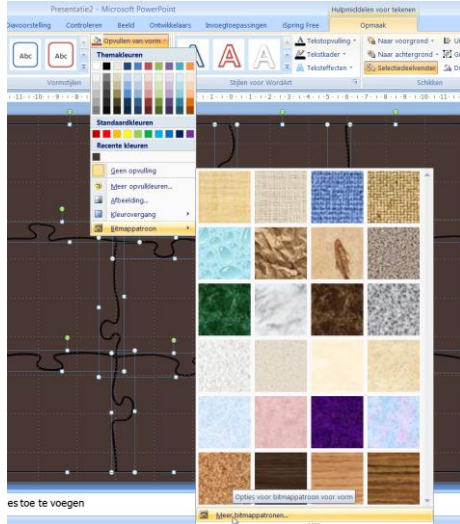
Presentatie2 - Microsoft PowerPoint

Hulpmiddelen voor tekenen

Diavoorstelling Controleren Beeld Ontwikkelaars Invoegtoepassingen iSpring Free Opmaak

Abc Abc

Opvullen van vorm

Themakleuren

Vormstijlen

Stijlen voor WordArt

Tekstopvulling

Tekstkader

Teksteffecten

Naar voorgrond

Naar achtergrond

Selectiedeelvenster

Schikken

Standaardkleuren

Recente kleuren

Geen opvulling

Meer opvulkleuren...

Afbeelding...

Kleurovergang

Bitmappatroon

es toe te voegen

Opties voor bitmappatroon voor vorm

Meer bitmappatronen...